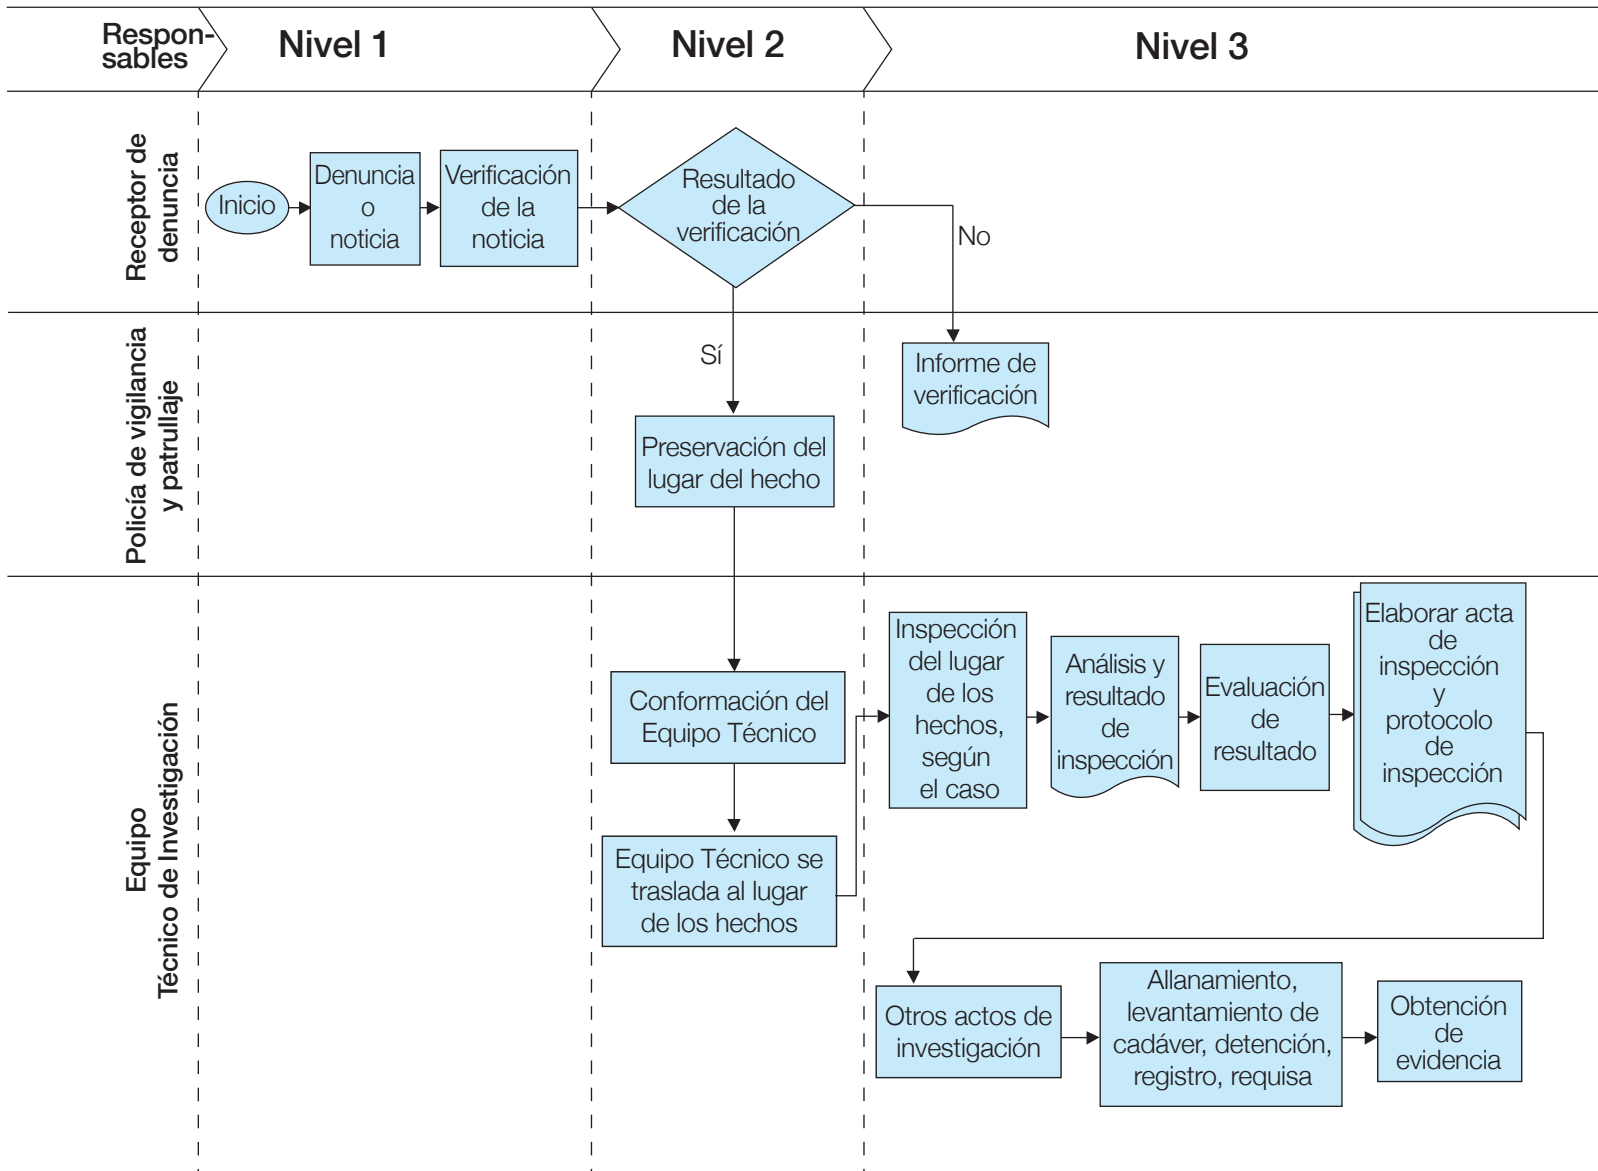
Responsables

Nivel 1

Nivel 2

Nivel 3

Receptor de denuncia

Inicio

Denuncia o noticia

Verificación de la noticia

Resultado de la verificación

No

Sí

Policía de vigilancia y patrullaje

Informe de verificación

Preservación del lugar del hecho

Equipo Técnico de Investigación

Conformación del Equipo Técnico

Equipo Técnico se traslada al lugar de los hechos

Inspección del lugar de los hechos, según el caso

Análisis y resultado de inspección

Evaluación de resultado

Elaborar acta de inspección y protocolo de inspección

Otros actos de investigación

Allanamiento, levantamiento de cadáver, detención, registro, requisa

Obtención de evidencia